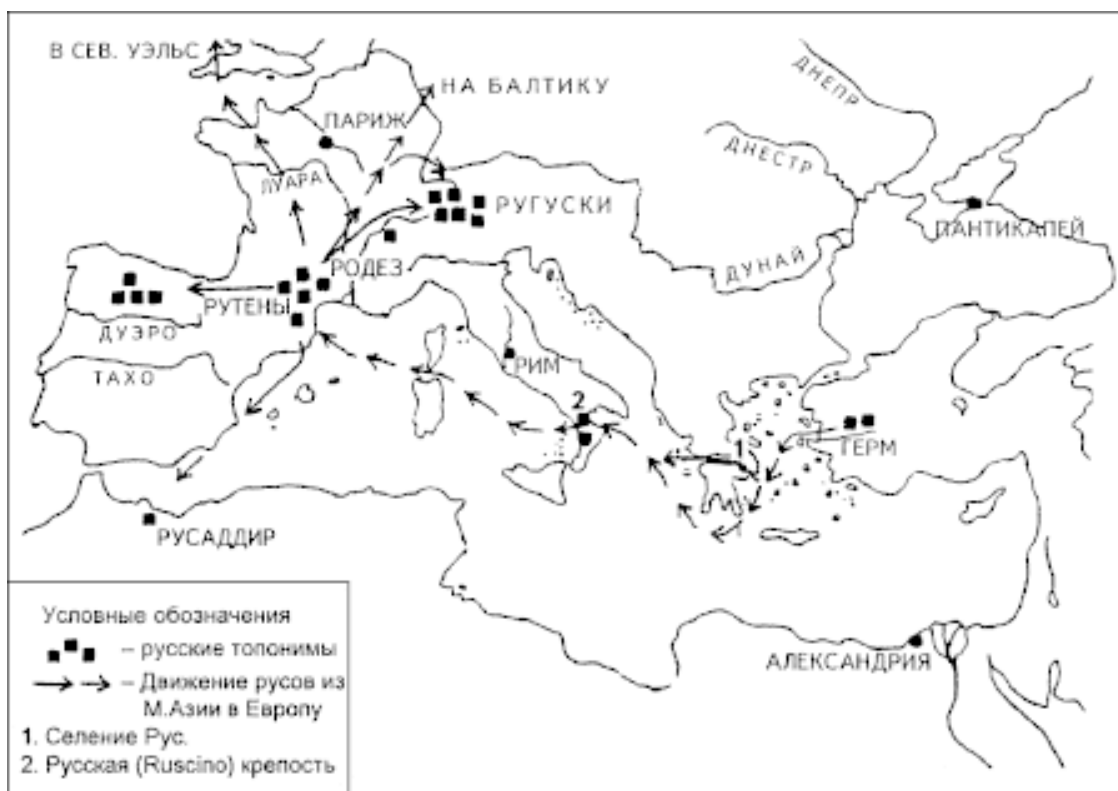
В СЕВ. УЭЛЬС
НА БАЛТИКУ
ПАРИЖ
ДНЕПР
ДНЕСТР
ЛУАРА
РУГУСКИ
ПАНТИКАПЕЙ
РОДЕЗ
ДУНАЙ
РУТЕНЫ
ДУЭРО
РИМ
ТАХО
2
1
ТЕРМ
РУСАДДИР
АЛЕКСАНДРИЯ

Условные обозначения
– русские топонимы
– Движение русов из М.Азии в Европу
1. Селение Рус.
2. Русская (Ruscino) крепость